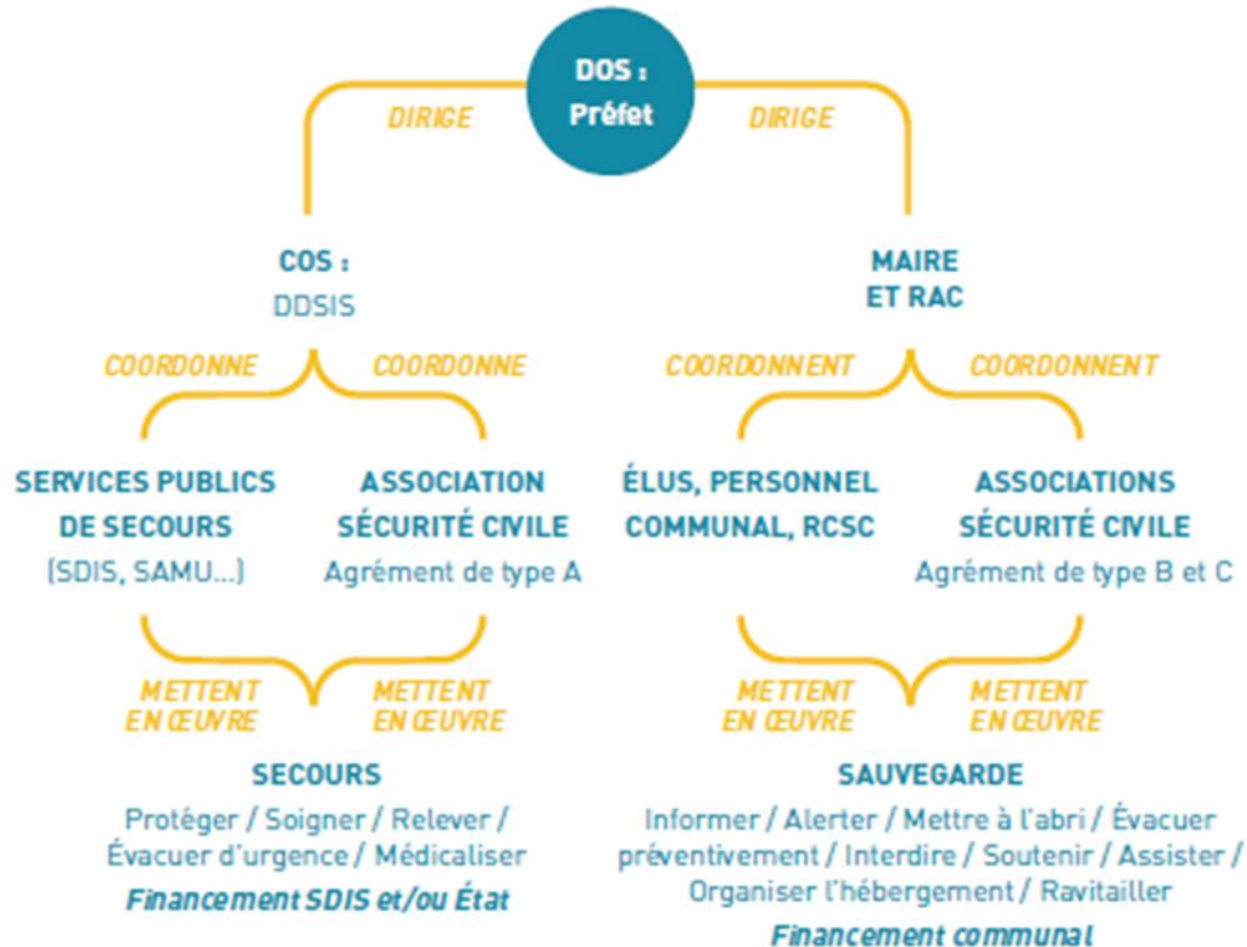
DOS :
Préfet

DIRIGE

DIRIGE

COS :
DDSIS

MAIRE
ET RAC

COORDONNE

COORDONNE

COORDONNENT

COORDONNENT

SERVICES PUBLICS
DE SECOURS
(SDIS, SAMU...)

ASSOCIATION
SÉCURITÉ CIVILE
Agrément de type A

ÉLUS, PERSONNEL
COMMUNAL, RCSC

ASSOCIATIONS
SÉCURITÉ CIVILE
Agrément de type B et C

METTENT
EN ŒUVRE

METTENT
EN ŒUVRE

METTENT
EN ŒUVRE

METTENT
EN ŒUVRE

SECOURS
Protéger / Soigner / Relever / Évacuer d'urgence / Médicaliser
Financement SDIS et/ou État

SAUVEGARDE
Informer / Alerter / Mettre à l'abri / Évacuer préventivement / Interdire / Soutenir / Assister / Organiser l'hébergement / Ravitailler
Financement communal